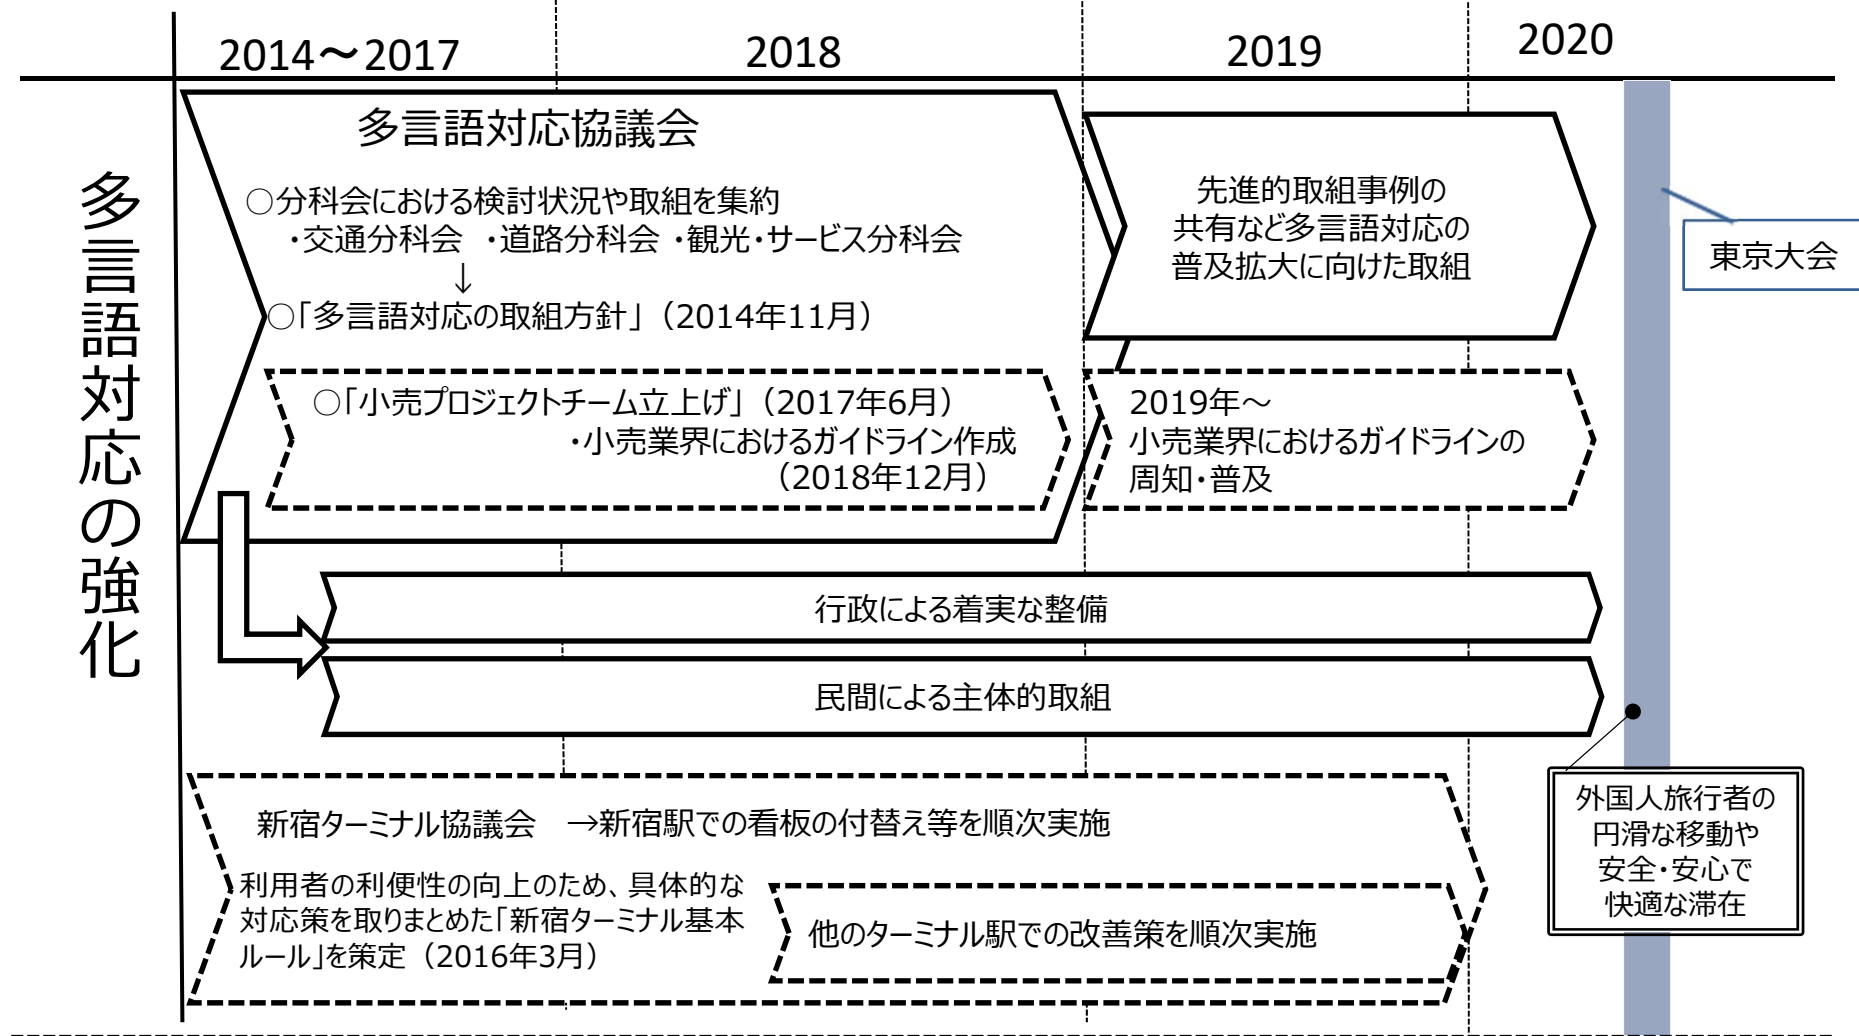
| | 2014～2017 | 2018 | 2019 | 2020 |
|---|---|---|---|---|

多言語対応の強化

多言語対応協議会

○分科会における検討状況や取組を集約
・交通分科会 ・道路分科会 ・観光・サービス分科会
↓
○「多言語対応の取組方針」（2014年11月）

○「小売プロジェクトチーム立上げ」（2017年6月）
・小売業界におけるガイドライン作成（2018年12月）

先進的取組事例の共有など多言語対応の普及拡大に向けた取組

2019年～
小売業界におけるガイドラインの周知・普及

東京大会

行政による着実な整備

民間による主体的取組

新宿ターミナル協議会 →新宿駅での看板の付替え等を順次実施

利用者の利便性の向上のため、具体的な対応策を取りまとめた「新宿ターミナル基本ルール」を策定（2016年3月）

他のターミナル駅での改善策を順次実施

外国人旅行者の円滑な移動や安全・安心で快適な滞在